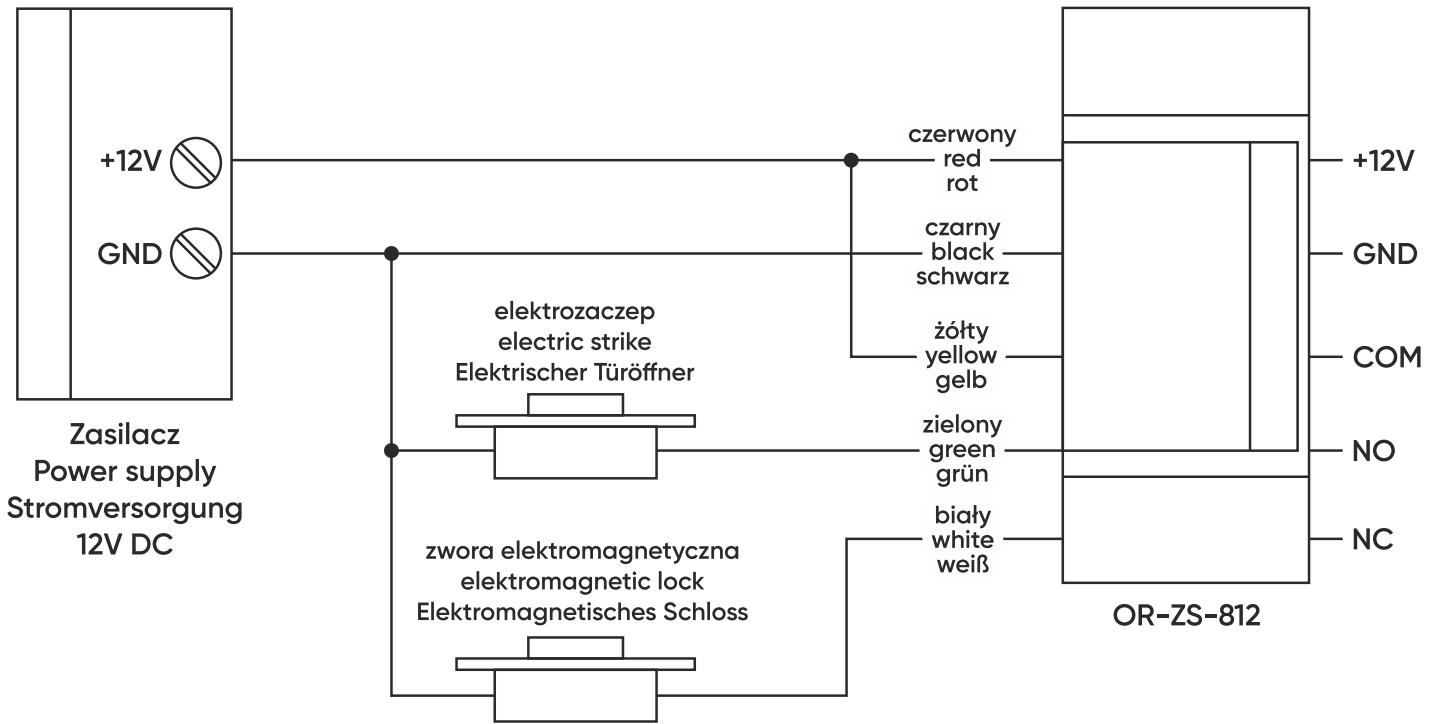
+12V
GND

Zasilacz
Power supply
Stromversorgung
12V DC

elektrozaczep
electric strike
Elektrischer Türöffner

zwora elektromagnetyczna
elektromagnetic lock
Elektromagnetisches Schloss

czerwony
red
rot

czarny
black
schwarz

żółty
yellow
gelb

zielony
green
grün

biały
white
weiß

+12V
GND
COM
NO
NC

OR-ZS-812